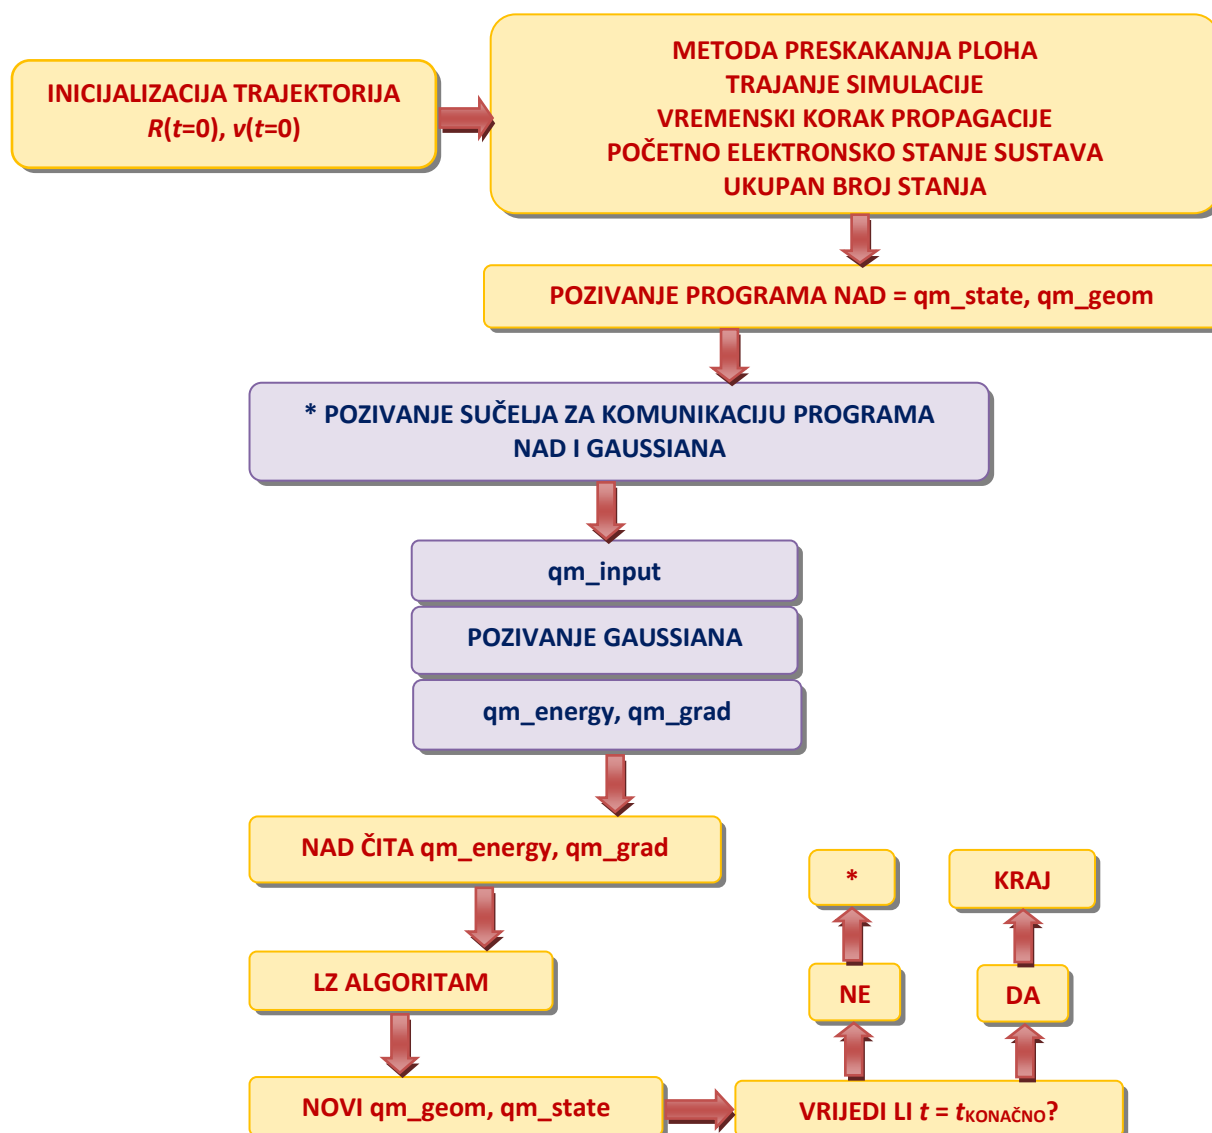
INICIJALIZACIJA TRAJEKTORIJA
$R(t=0)$, $v(t=0)$

METODA PRESKAKANJA PLOHA
TRAJANJE SIMULACIJE
VREMENSKI KORAK PROPAGACIJE
POČETNO ELEKTRONSKO STANJE SUSTAVA
UKUPAN BROJ STANJA

POZIVANJE PROGRAMA NAD = qm_state, qm_geom

* POZIVANJE SUČELJA ZA KOMUNIKACIJU PROGRAMA NAD I GAUSSIANA

qm_input

POZIVANJE GAUSSIANA

qm_energy, qm_grad

NAD ČITA qm_energy, qm_grad

LZ ALGORITAM

NOVI qm_geom, qm_state

VRIJEDI LI $t = t_{KONAČNO}$?

NE

*

DA

KRAJ